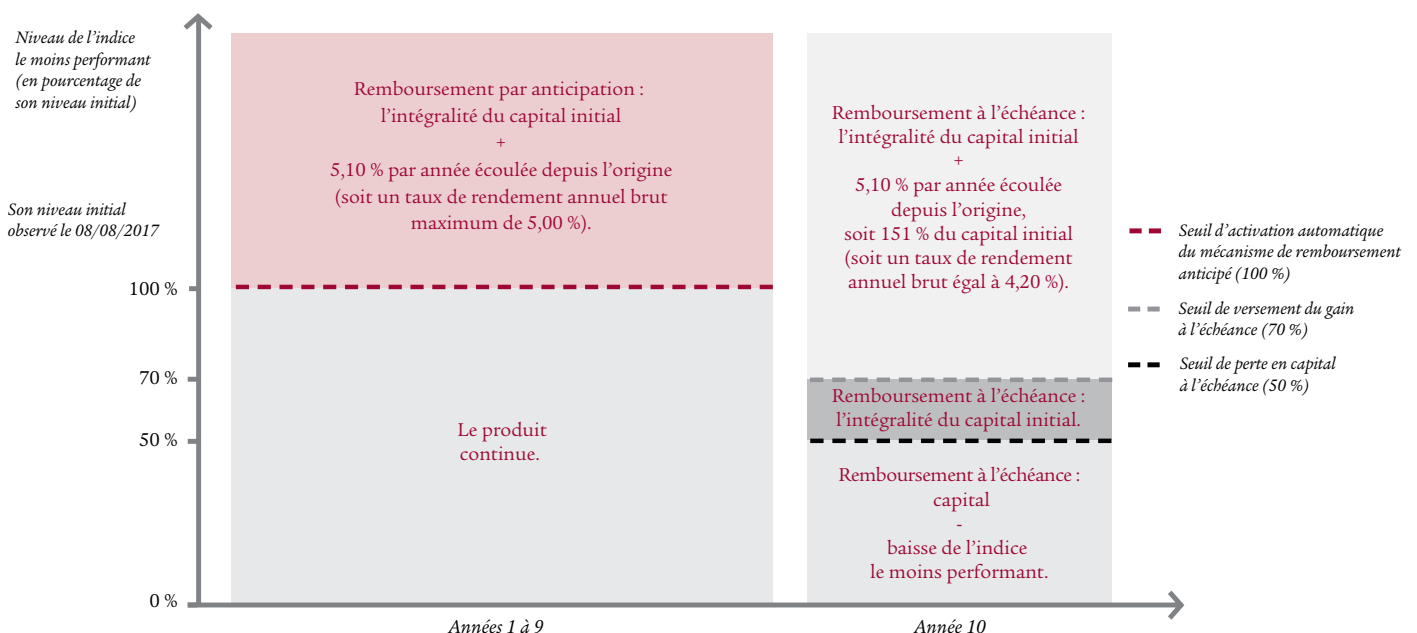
Niveau de l'indice le moins performant (en pourcentage de son niveau initial)

Son niveau initial observé le 08/08/2017

100 %

70 %

50 %

0 %

Remboursement par anticipation : l'intégralité du capital initial + 5,10 % par année écoulée depuis l'origine (soit un taux de rendement annuel brut maximum de 5,00 %).

Le produit continue.

Remboursement à l'échéance : l'intégralité du capital initial + 5,10 % par année écoulée depuis l'origine, soit 151 % du capital initial (soit un taux de rendement annuel brut égal à 4,20 %).

Remboursement à l'échéance : l'intégralité du capital initial.

Remboursement à l'échéance : capital - baisse de l'indice le moins performant.

Seuil d'activation automatique du mécanisme de remboursement anticipé (100 %)

Seuil de versement du gain à l'échéance (70 %)

Seuil de perte en capital à l'échéance (50 %)

Années 1 à 9

Année 10